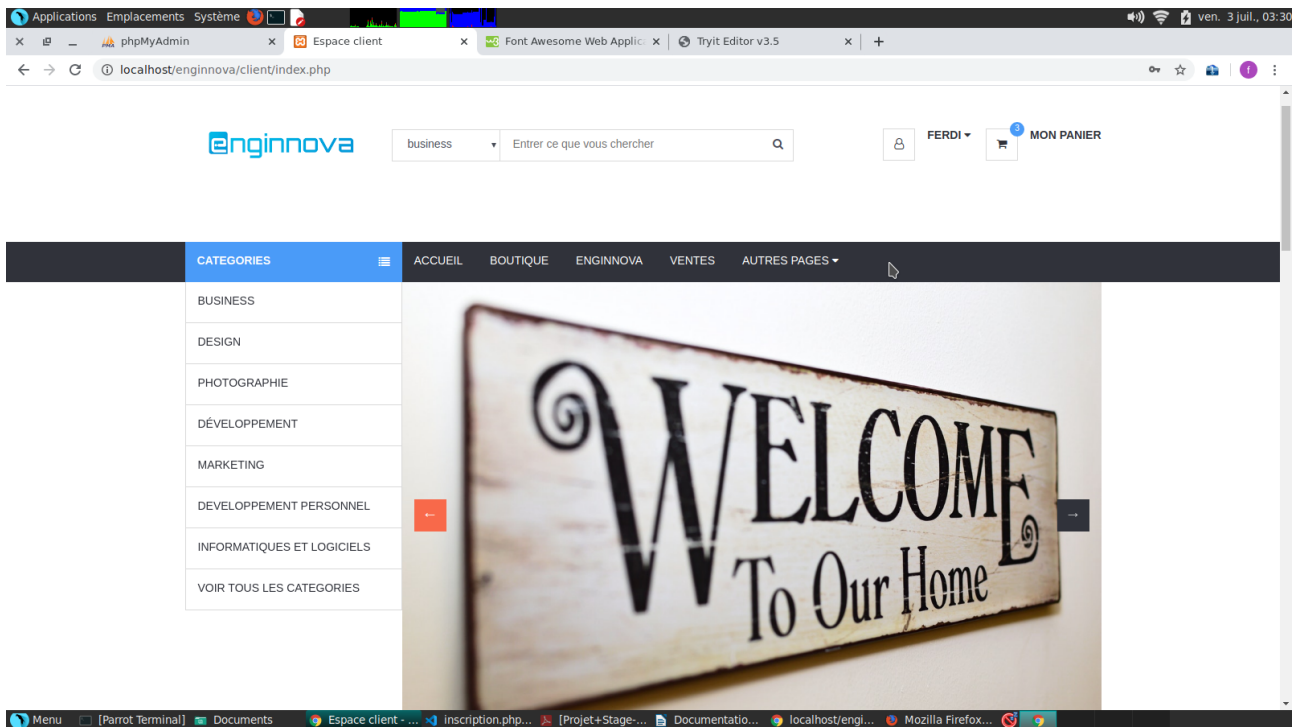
Applications Emplacements Système

ven. 3 juil., 03:30

phpMyAdmin ×
Espace client ×
Font Awesome Web Applic ×
Tryit Editor v3.5 ×
+

localhost/enginnova/client/index.php

Enginnova

business
Entrer ce que vous chercher

FERDI
3
MON PANIER

CATEGORIES
ACCUEIL
BOUTIQUE
ENGINNOVA
VENTES
AUTRES PAGES

BUSINESS
DESIGN
PHOTOGRAPHIE
DÉVELOPPEMENT
MARKETING
DEVELOPPEMENT PERSONNEL
INFORMATIQUES ET LOGICIELS
VOIR TOUS LES CATEGORIES

←
→

WELCOME
To Our Home

Menu
[Parrot Terminal]
Documents
Espace client - ...
inscription.php...
[Projet+Stage-...
Documentatio...
localhost/engi...
Mozilla Firefox...